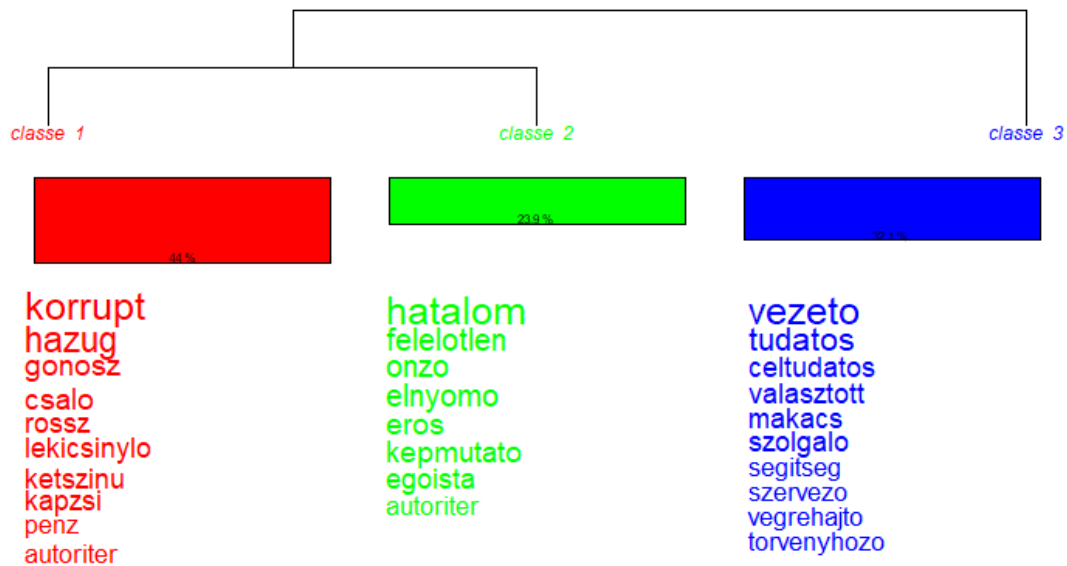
classe 1

44 %

korrupt
hazug
gonosz
csalo
rossz
lekicsinylo
ketszinu
kapzsi
penz
autoriter

classe 2

23.9 %

hatalom
felelotlen
onzo
elnyomo
eros
kepmutato
egoista
autoriter

classe 3

32.1 %

vezeto
tudatos
celtudatos
valasztott
makacs
szolgalo
segitseg
szervezo
vegrehajto
torvenyhozo